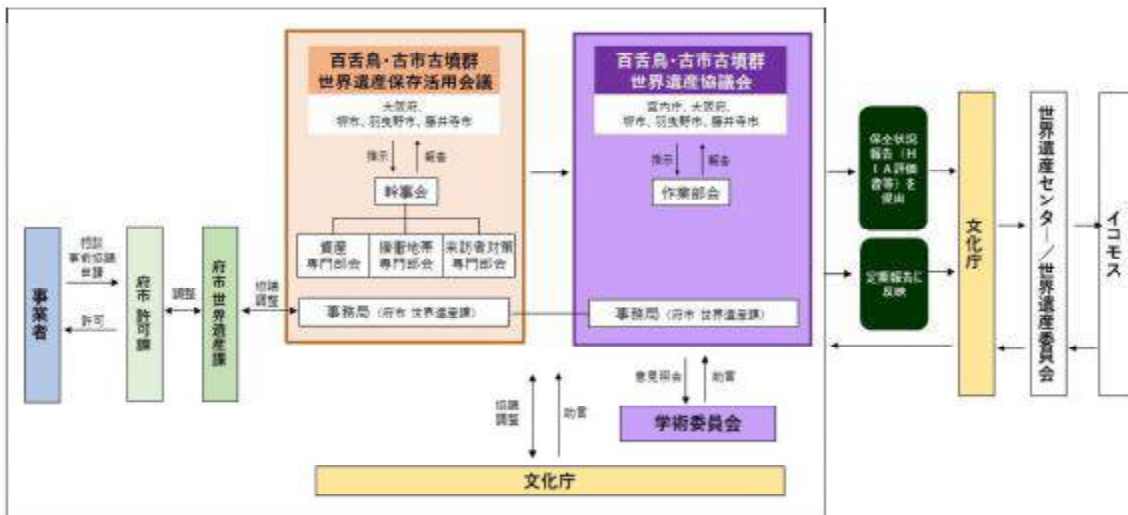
百舌鳥・古市古墳群
世界遺産保存活用会議

大阪府、
堺市、羽曳野市、藤井寺市

指示
報告

幹事会

資産
専門部会

緩衝地帯
専門部会

来訪者対策
専門部会

事務局（府市 世界遺産課）

百舌鳥・古市古墳群
世界遺産協議会

宮内庁、大阪府、
堺市、羽曳野市、藤井寺市

指示
報告

作業部会

事務局（府市 世界遺産課）

事業者

相談
事前協議
申請

許可

府市 許可課

調整

府市世界遺産課

協議
調整

意見照会
助言

学術委員会

協議
調整

助言

文化庁

保全状況報告（HIA評価書等）を提出

定期報告に反映

文化庁

世界遺産センター／世界遺産委員会

イコモス